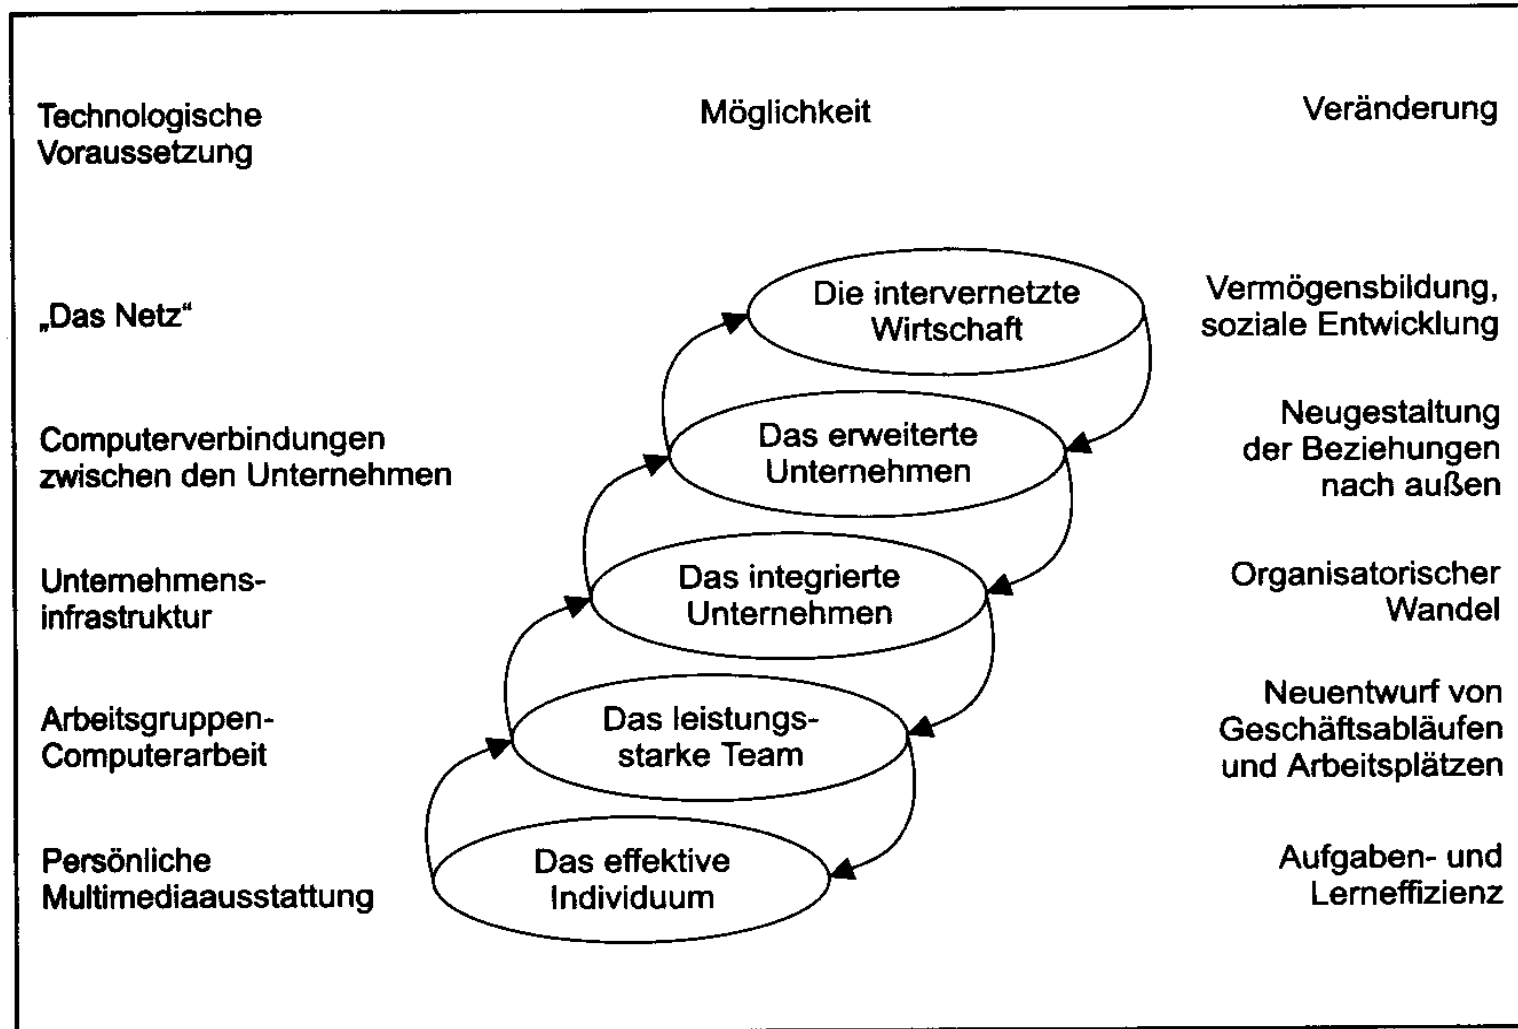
Technologische Voraussetzung

Möglichkeit

Veränderung

„Das Netz“

Die intervernetzte Wirtschaft

Vermögensbildung, soziale Entwicklung

Computerverbindungen zwischen den Unternehmen

Das erweiterte Unternehmen

Neugestaltung der Beziehungen nach außen

Unternehmensinfrastruktur

Das integrierte Unternehmen

Organisatorischer Wandel

Arbeitsgruppen-Computerarbeit

Das leistungsstarke Team

Neuentwurf von Geschäftsabläufen und Arbeitsplätzen

Persönliche Multimediaausstattung

Das effektive Individuum

Aufgaben- und Lerneffizienz